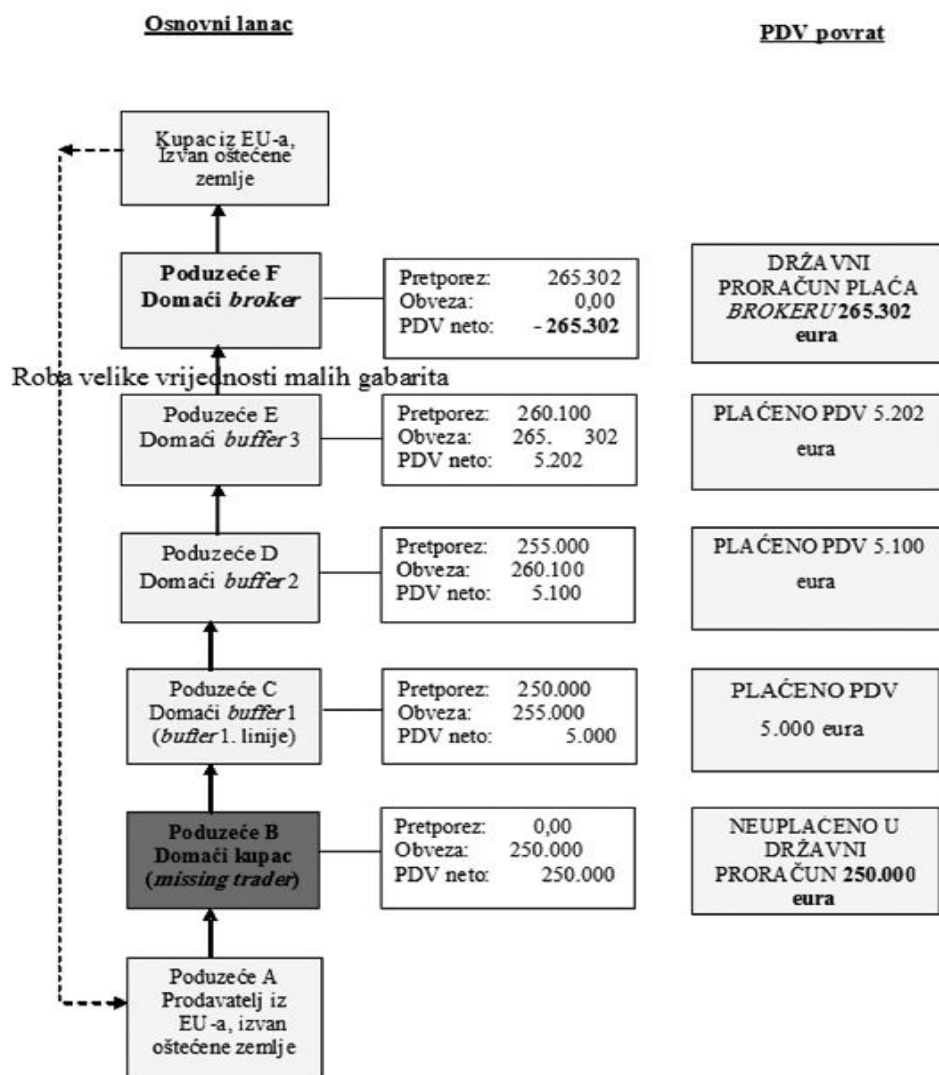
Osnovni lanac

PDV povrat

Kupaci iz EU-a, Izvan oštećene zemlje

Poduzeće F
Domaći *broker*

| Pretporez: | 265.302 |
|---|---|
| Obveza: | 0,00 |
| PDV neto: | **- 265.302** |

DRŽAVNI PRORAČUN PLAĆA *BROKERU* **265.302 eura**

Roba velike vrijednosti malih gabarita

Poduzeće E
Domaći *buffer* 3

| Pretporez: | 260.100 |
|---|---|
| Obveza: | 265. 302 |
| PDV neto: | 5.202 |

PLAĆENO PDV 5.202 eura

Poduzeće D
Domaći *buffer* 2

| Pretporez: | 255.000 |
|---|---|
| Obveza: | 260.100 |
| PDV neto: | 5.100 |

PLAĆENO PDV 5.100 eura

Poduzeće C
Domaći *buffer* 1
(*buffer* 1. linije)

| Pretporez: | 250.000 |
|---|---|
| Obveza: | 255.000 |
| PDV neto: | 5.000 |

PLAĆENO PDV
5.000 eura

**Poduzeće B**
**Domaći kupac**
**(*missing trader*)**

| Pretporez: | 0,00 |
|---|---|
| Obveza: | 250.000 |
| PDV neto: | 250.000 |

NEUPLAĆENO U DRŽAVNI PRORAČUN **250.000 eura**

Poduzeće A
Prodavatelj iz EU-a, izvan oštećene zemlje